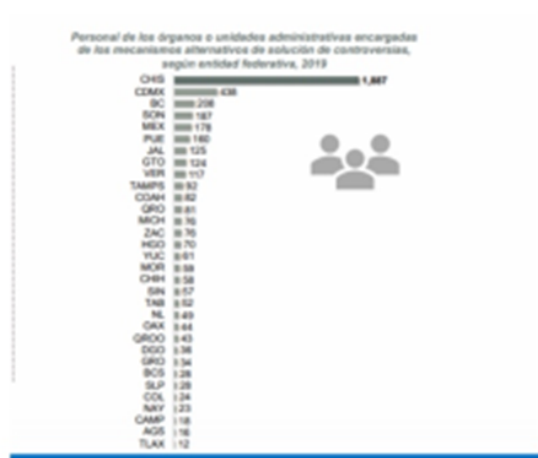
Personal de los órganos o unidades administrativas encargadas de los mecanismos alternativos de solución de controversias, según entidad federativa, 2019

CHIS 1,667
CDMX 438
BC 208
SON 187
MEX 178
PUE 160
JAL 125
GTO 124
VER 117
TAMPS 92
COAH 82
QRO 81
MICH 76
ZAC 76
HGO 70
YUC 61
MOR 58
CHIH 58
SIN 57
TAB 52
NL 49
OAX 44
QROO 43
DGO 36
GRO 34
BCS 28
SLP 28
COL 24
NAY 23
CAMP 18
AGS 16
TLAX 12